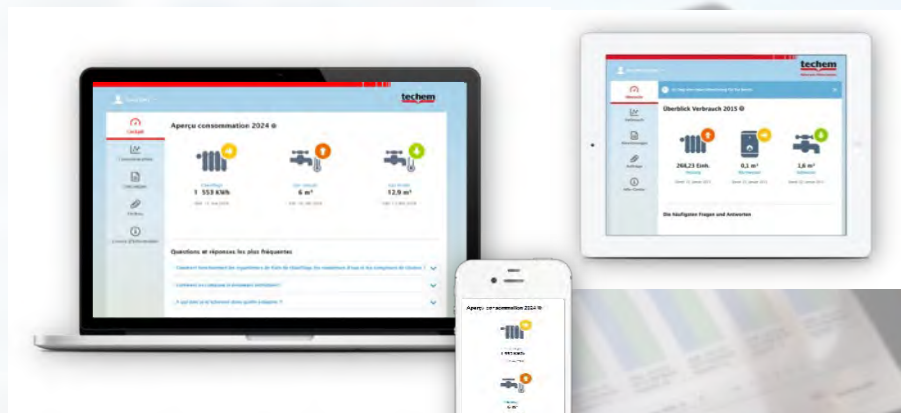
techem

Cockpit

Consommation

Décomptes

Fichiers

Centre d'information

Aperçu consommation 2024

Chauffage
1 553 KWh

Eau chaude
6 m³

Eau froide
12,9 m³

Questions et réponses les plus fréquentes

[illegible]

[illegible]

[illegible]

techem

Überblick Verbrauch 2015

268,23 Einh.
Heizung

0,1 m³
Warmwasser

2,6 m³
Kaltwasser

Die häufigsten Fragen und Antworten

Aperçu consommation 2024

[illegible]